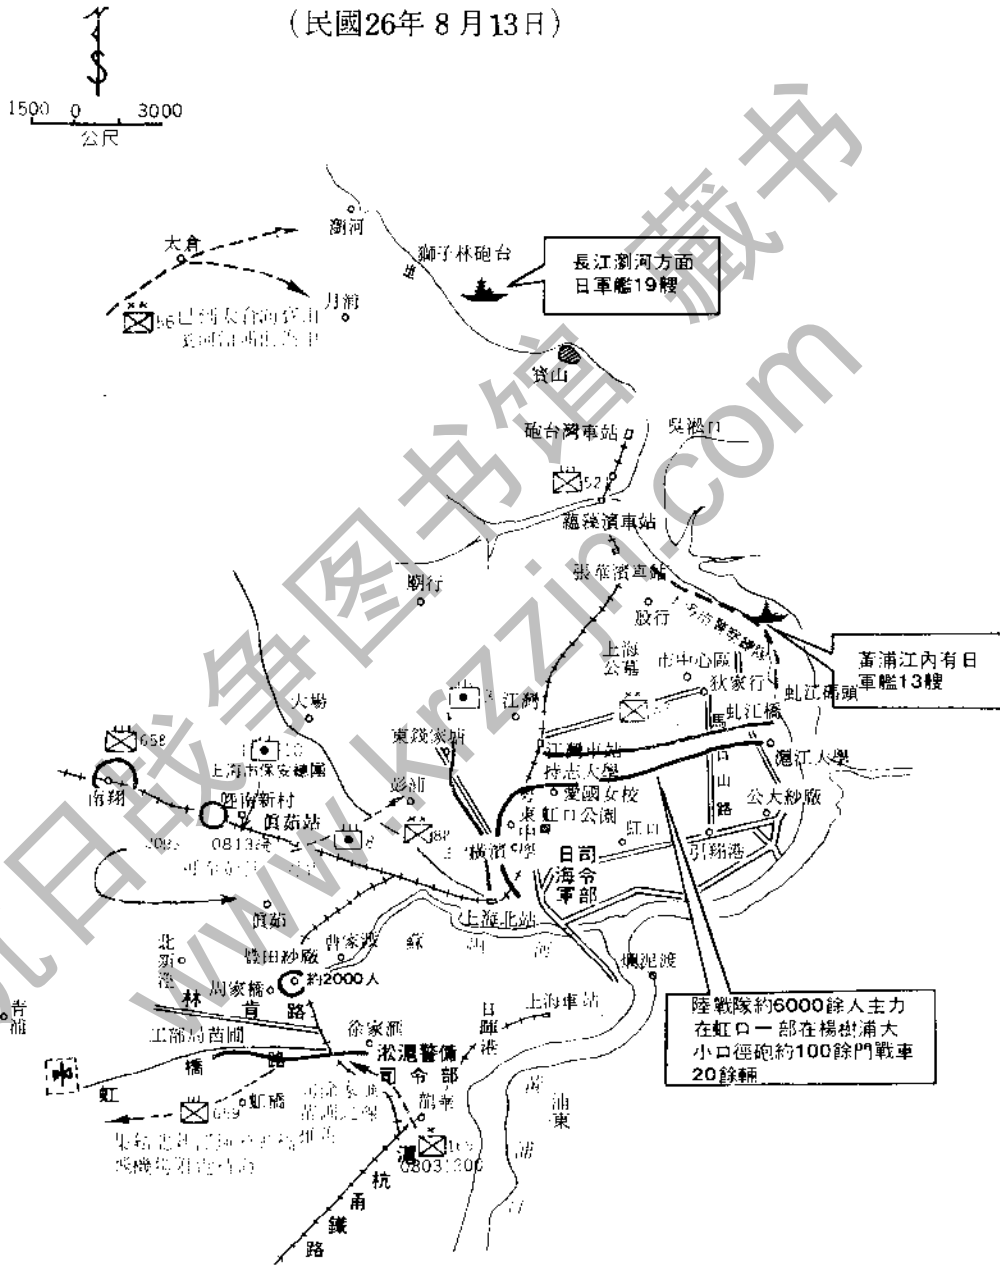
（民國26年 8 月13日）

1500 0 3000
公尺

太倉
瀏河
獅子林砲台
長江瀏河方面日軍艦19艘
月浦
56已到長倉的資山
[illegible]
寶山
砲台灣車站
吳淞口
52
蘊藻濱車站
張華濱車站
閘行
殷行
上海市警察總隊
蕰浦江內有日軍艦13艘
上海公墓
市中心區
狄家行
虬江碼頭
大場
江灣
馬虬江橋
658
10
東錢家滸
江灣車站
持志大學
滬江大學
上海市保安總團
彭浦
愛國女校
虹口公園
公大紗廠
南翔
陸南新村
真茹站
88
復旦中學
虹口
引翔港
0813晨
6
日司海令軍部
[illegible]
真茹
上海北站
蘇
州
河
北新涇
豐田紗廠
曹家渡
爛泥渡
周家橋
約2000人
青浦
林
肯
路
上海車站
陸戰隊約6000餘人主力在虹口一部在楊樹浦大小口徑砲約100餘門戰車20餘輛
工部局苗圃
徐家匯
日暉港
淞滬警備司令部
虹
橋
路
虹橋
659
龍華
黃
浦
江
浦東
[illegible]
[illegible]
滬
10
0803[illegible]
杭
甬
鐵
路